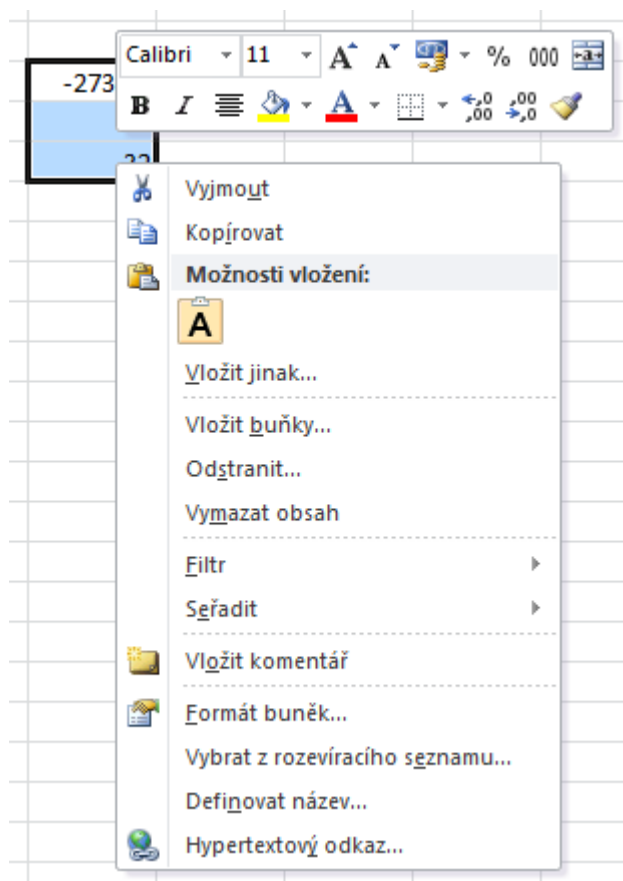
-273

Calibri 11 A A % 000
B I A

Vyjmout
Kopírovat
Možnosti vložení:
A
Vložit jinak...
Vložit buňky...
Odstranit...
Vymazat obsah
Filtr
Seřadit
Vložit komentář
Formát buněk...
Vybrat z rozevíracího seznamu...
Definovat název...
Hypertextový odkaz...